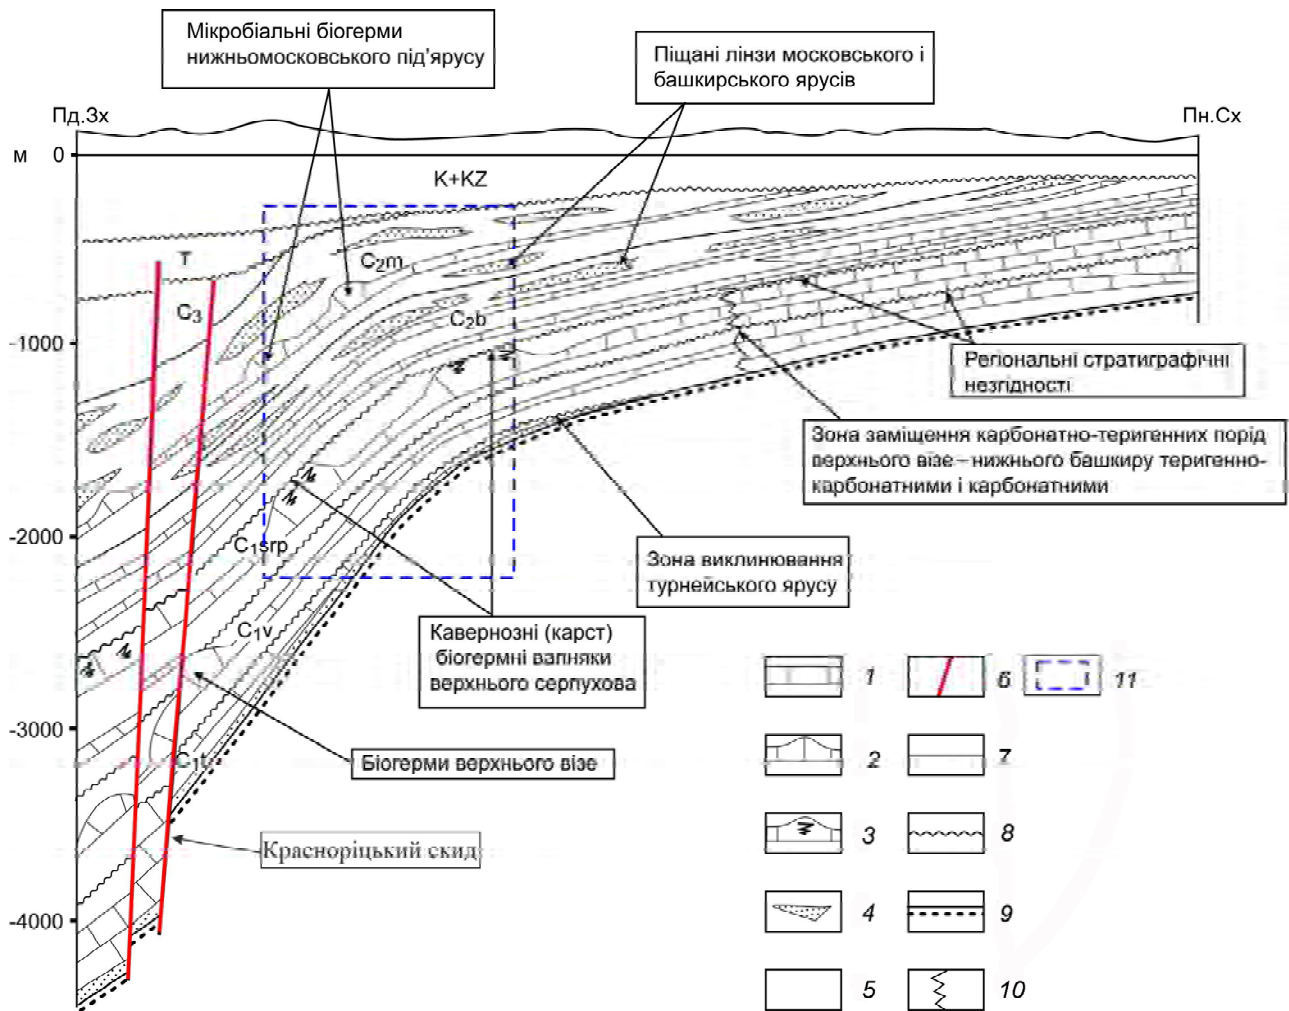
Мікробіальні біогерми нижньомосковського під'ярусу

Піщані лінзи московського і башкирського ярусів

Пд.Зх

Пн.Сх

м 0

K+KZ

T

$C_2m$

$C_3$

$C_2b$

-1000

Регіональні стратиграфічні незгідності

Зона заміщення карбонатно-теригенних порід верхнього візе – нижнього башкиру теригенно-карбонатними і карбонатними

-2000

$C_1srp$

Зона виклинювання турнейського ярусу

$C_1v$

Кавернозні (карст) біогермні вапняки верхнього серпухова

-3000

$C_1t$

Біогерми верхнього візе

Красноріцький скид

-4000

1

2

3

4

5

6

7

8

9

10

11